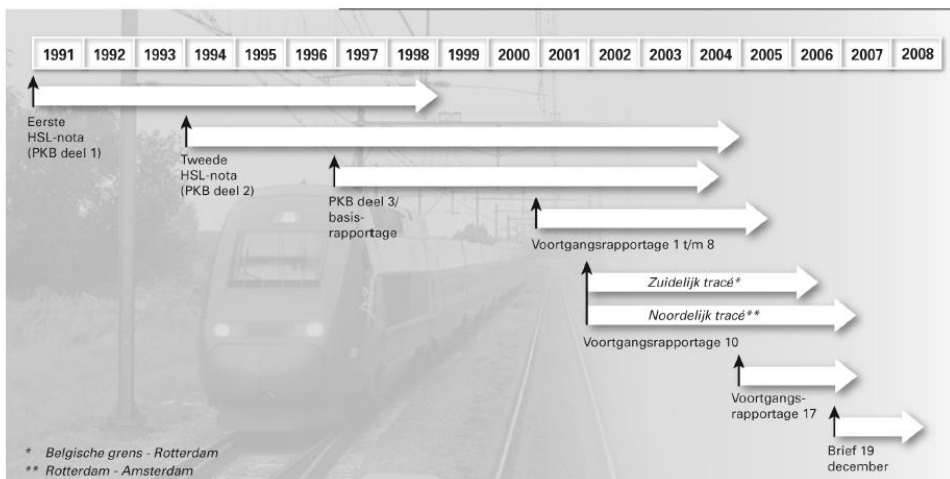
| 1991 | 1992 | 1993 | 1994 | 1995 | 1996 | 1997 | 1998 | 1999 | 2000 | 2001 | 2002 | 2003 | 2004 | 2005 | 2006 | 2007 | 2008 |
|---|---|---|---|---|---|---|---|---|---|---|---|---|---|---|---|---|---|

Eerste HSL-nota (PKB deel 1)

Tweede HSL-nota (PKB deel 2)

PKB deel 3/ basis-rapportage

Voortgangsrapportage 1 t/m 8

Zuidelijk tracé*

Noordelijk tracé**

Voortgangsrapportage 10

Voortgangs-rapportage 17

Brief 19 december

* Belgische grens - Rotterdam
** Rotterdam - Amsterdam